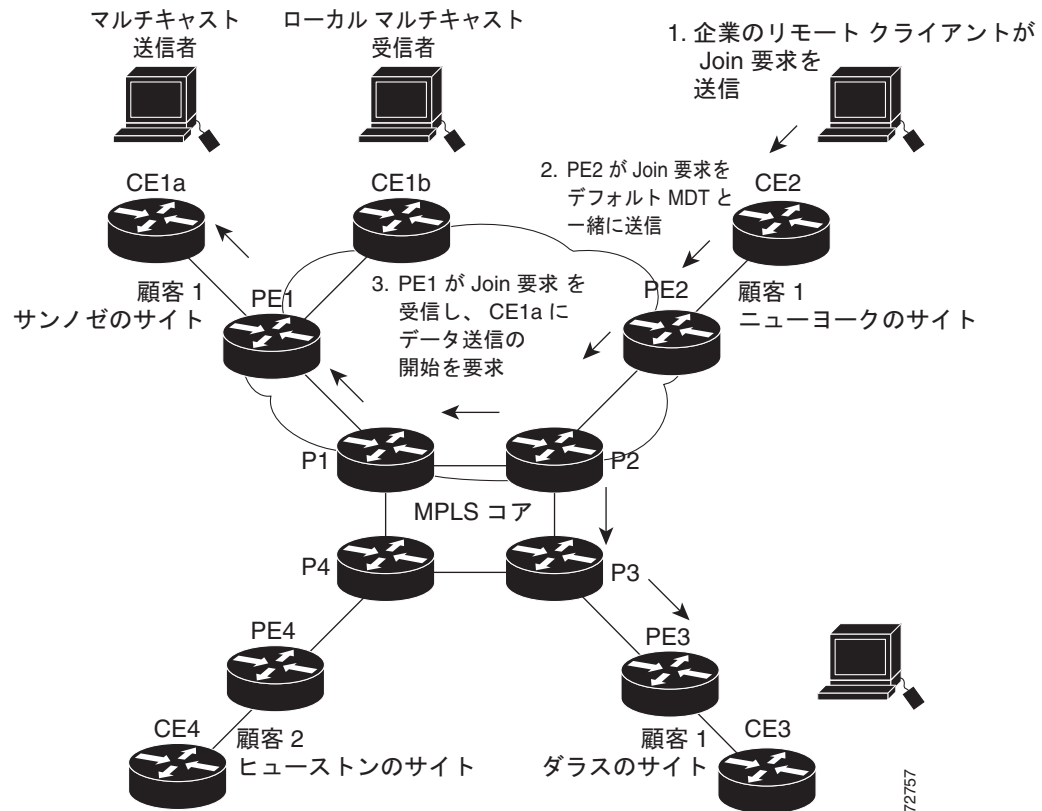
マルチキャスト送信者

ローカル マルチキャスト受信者

1. 企業のリモート クライアントが Join 要求を送信

2. PE2 が Join 要求をデフォルト MDT と一緒に送信

CE1a

CE1b

CE2

顧客 1 サンノゼのサイト

PE1

3. PE1 が Join 要求 を受信し、 CE1a にデータ送信の開始を要求

PE2

顧客 1 ニューヨークのサイト

P1

P2

MPLS コア

P4

P3

PE4

PE3

CE4

顧客 2 ヒューストンのサイト

顧客 1 ダラスのサイト

CE3

72757